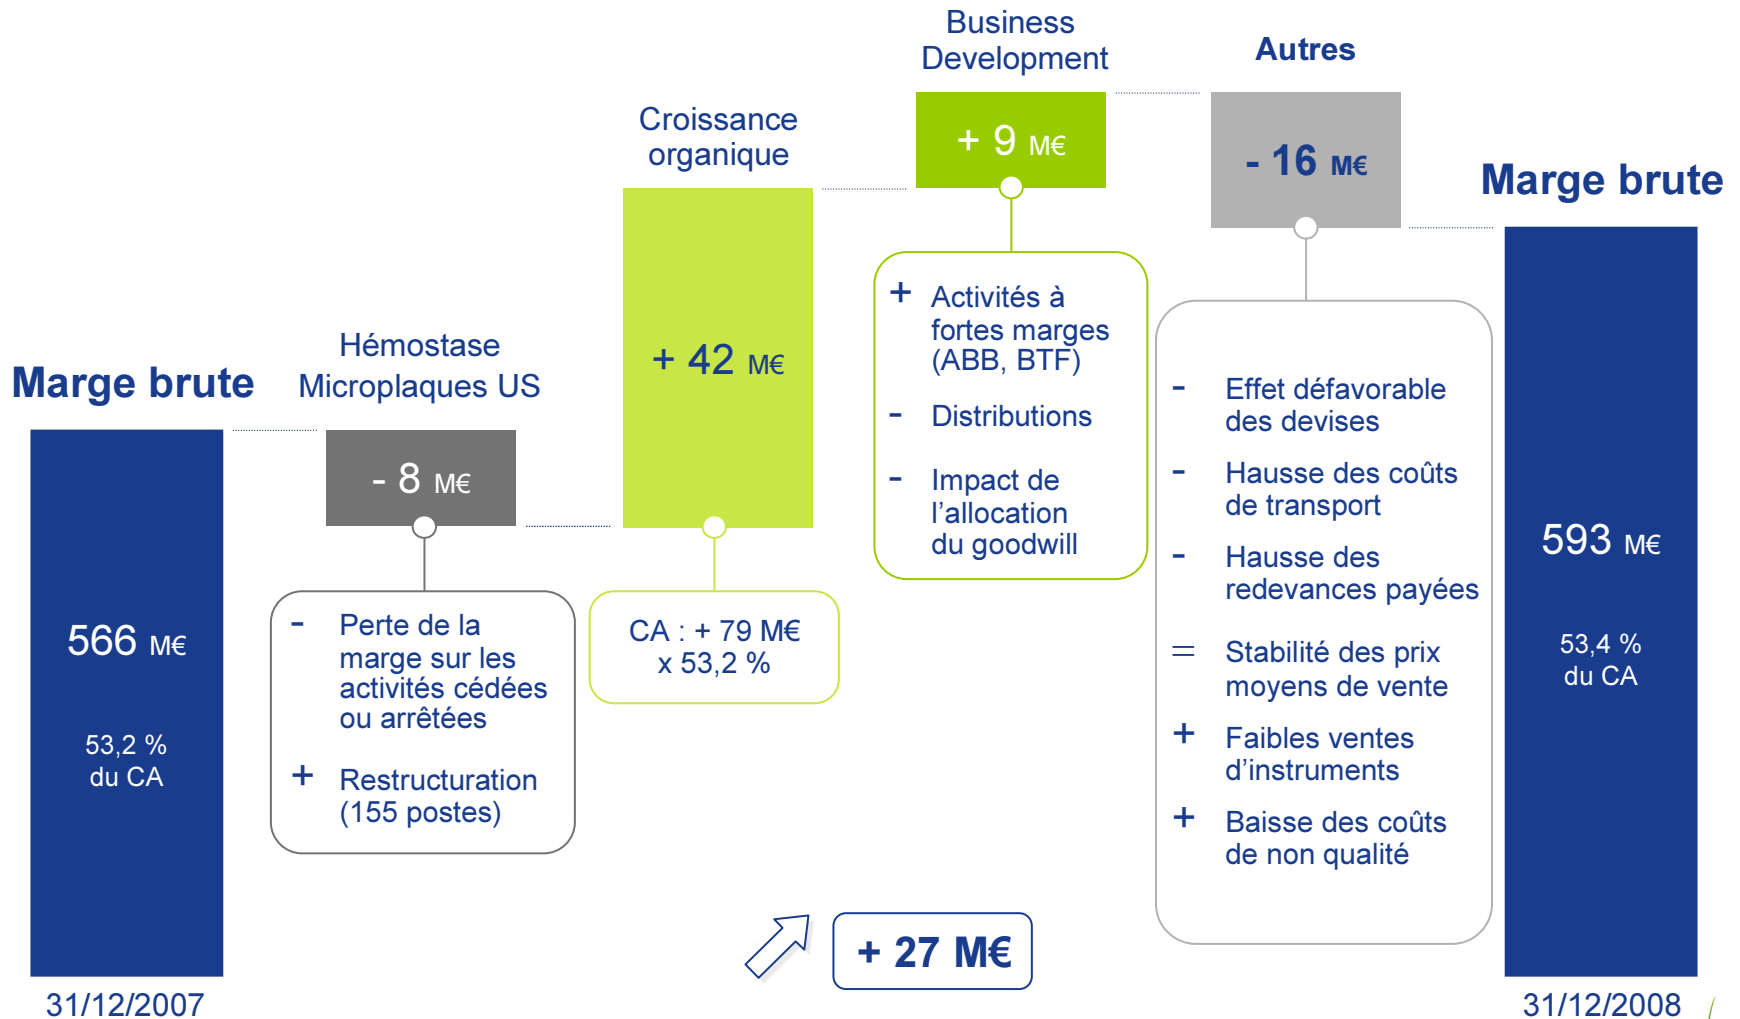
Marge brute

566 M€

53,2 %
du CA

31/12/2007

Hémostase
Microplaques US

- 8 M€

- Perte de la marge sur les activités cédées ou arrêtées

+ Restructuration (155 postes)

Croissance organique

+ 42 M€

CA : + 79 M€
x 53,2 %

Business Development

+ 9 M€

+ Activités à fortes marges (ABB, BTF)

- Distributions

- Impact de l'allocation du goodwill

Autres

- 16 M€

- Effet défavorable des devises

- Hausse des coûts de transport

- Hausse des redevances payées

= Stabilité des prix moyens de vente

+ Faibles ventes d'instruments

+ Baisse des coûts de non qualité

+ 27 M€

Marge brute

593 M€

53,4 %
du CA

31/12/2008